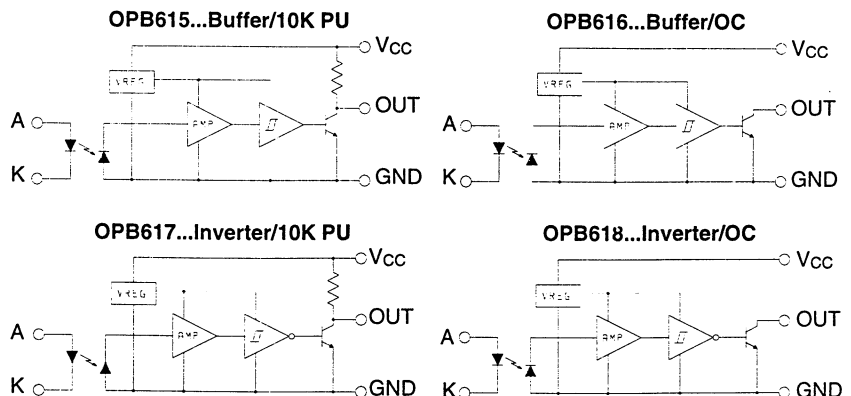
OPB615...Buffer/10K PU

VREG

AMP

$V_{CC}$

OUT

A

K

GND

OPB616...Buffer/OC

VREG

AMP

$V_{CC}$

OUT

A

K

GND

OPB617...Inverter/10K PU

VREG

AMP

$V_{CC}$

OUT

A

K

GND

OPB618...Inverter/OC

VREG

AMP

$V_{CC}$

OUT

A

K

GND